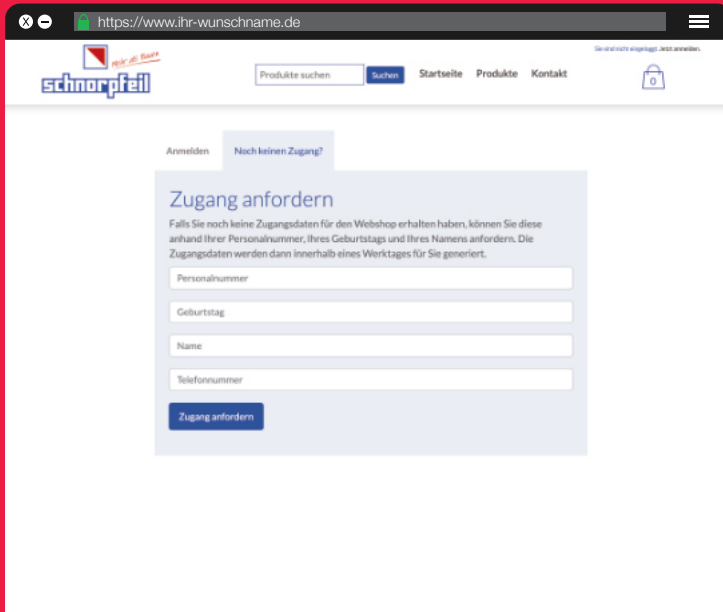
https://www.ihr-wunschname.de

Mehr als Bauen
schnorpfeil

Produkte suchen
Suchen
Startseite
Produkte
Kontakt

Sie sind nicht eingeloggt. Jetzt anmelden.

0

Anmelden
Noch keinen Zugang?

Zugang anfordern

Falls Sie noch keine Zugangsdaten für den Webshop erhalten haben, können Sie diese anhand Ihrer Personalnummer, Ihres Geburtstags und Ihres Namens anfordern. Die Zugangsdaten werden dann innerhalb eines Werktages für Sie generiert.

Personalnummer

Geburtstag

Name

Telefonnummer

Zugang anfordern